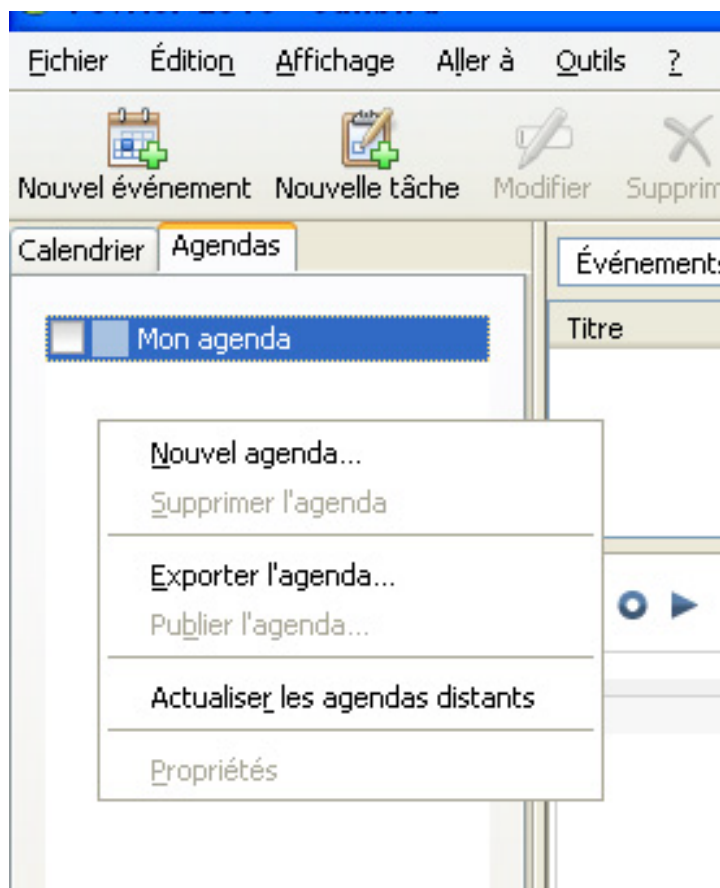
Fichier Édition Affichage Aller à Outils ?

Nouvel événement Nouvelle tâche Modifier Supprim

Calendrier Agendas

Événements

Mon agenda

Titre

Nouvel agenda...
Supprimer l'agenda
Exporter l'agenda...
Publier l'agenda...
Actualiser les agendas distants
Propriétés